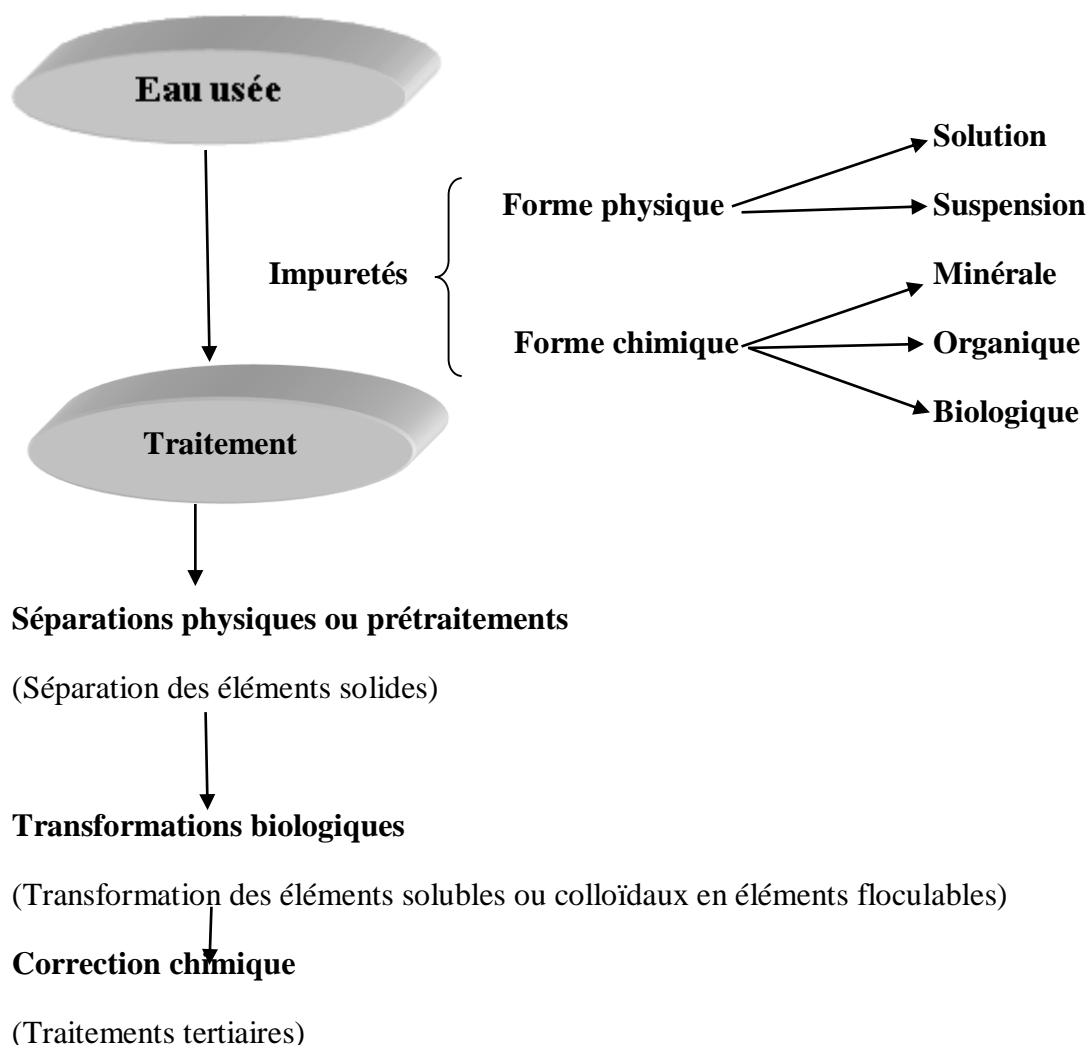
Eau usée

Impuretés

Forme physique

Solution

Suspension

Forme chimique

Minérale

Organique

Biologique

Traitement

Séparations physiques ou prétraitements

(Séparation des éléments solides)

Transformations biologiques

(Transformation des éléments solubles ou colloïdaux en éléments floculables)

Correction chimique

(Traitements tertiaires)